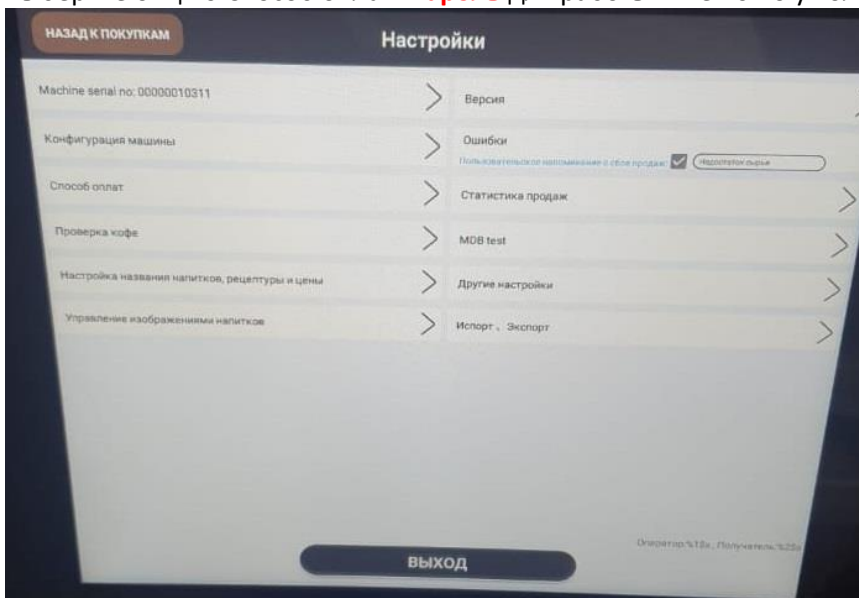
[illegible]

НАЗАД К ПОКУПКАМ

Настройки

Machine serial no: 0000010311

Конфигурация машины

Способ оплат

Проверка кофе

Настройка названия напитков, рецептуры и цены

Управление изображениями напитков

Версия

Ошибки

Пользовательское напоминание о сбое продаж: Недостаток сырья

Статистика продаж

MDB test

Другие настройки

Испорт、Экспорт

Оператор:%15x , Получатель:%25x

ВЫХОД